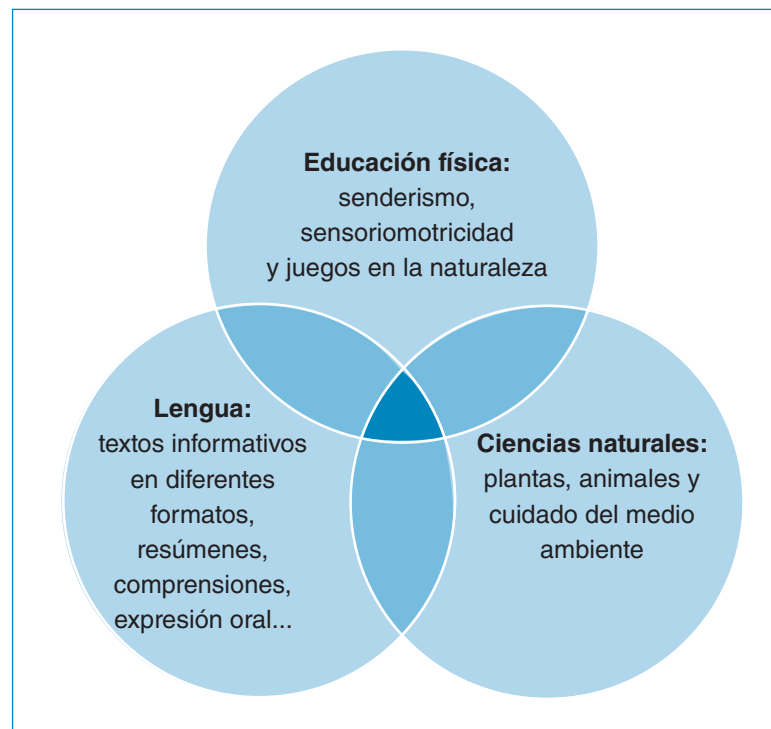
Educación física:
senderismo, sensoriomotricidad y juegos en la naturaleza

Lengua:
textos informativos en diferentes formatos, resúmenes, comprensiones, expresión oral...

Ciencias naturales:
plantas, animales y cuidado del medio ambiente